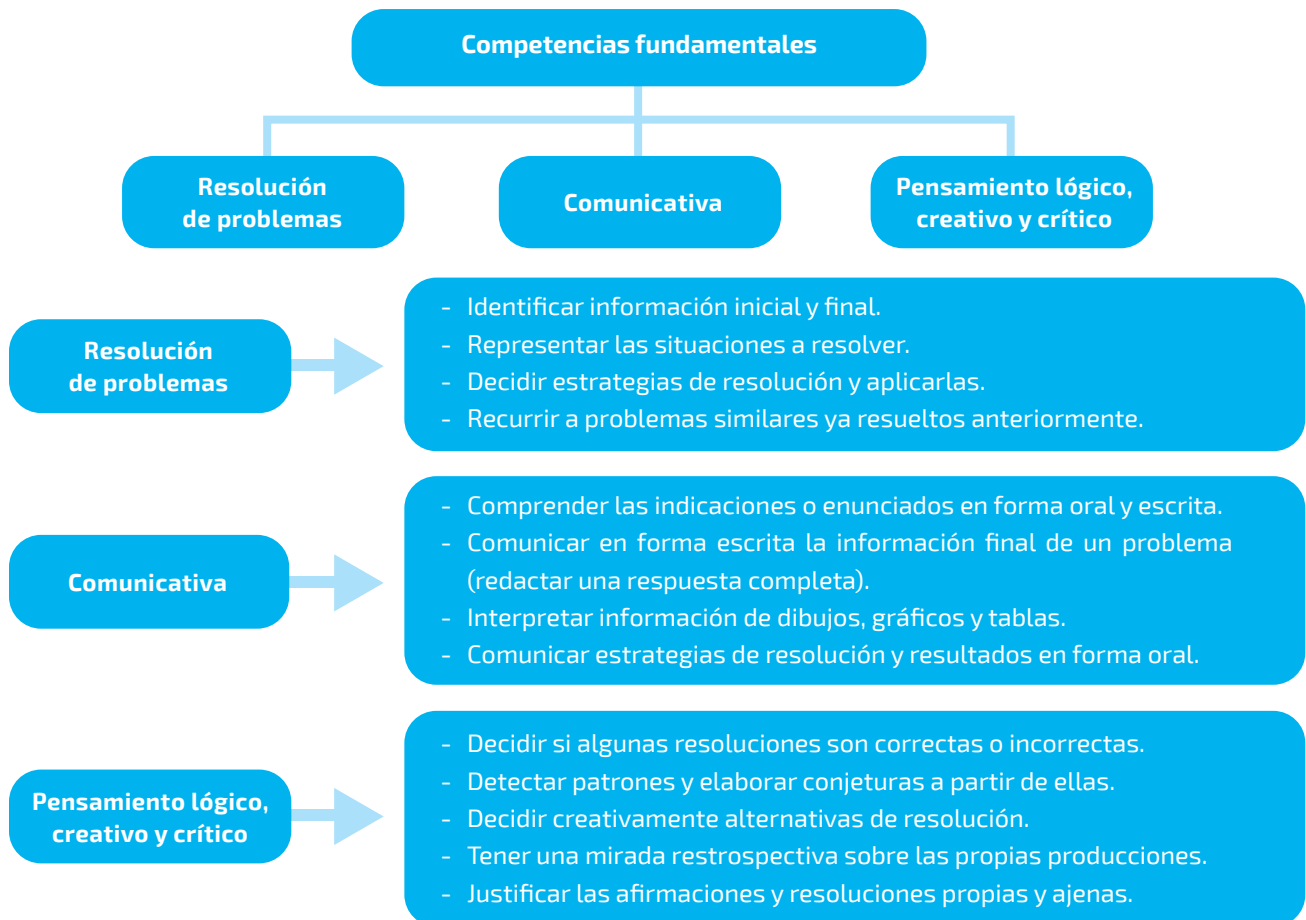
Competencias fundamentales

Resolución de problemas

Comunicativa

Pensamiento lógico, creativo y crítico

Resolución de problemas

- Identificar información inicial y final.
- Representar las situaciones a resolver.
- Decidir estrategias de resolución y aplicarlas.
- Recurrir a problemas similares ya resueltos anteriormente.

Comunicativa

- Comprender las indicaciones o enunciados en forma oral y escrita.
- Comunicar en forma escrita la información final de un problema (redactar una respuesta completa).
- Interpretar información de dibujos, gráficos y tablas.
- Comunicar estrategias de resolución y resultados en forma oral.

Pensamiento lógico, creativo y crítico

- Decidir si algunas resoluciones son correctas o incorrectas.
- Detectar patrones y elaborar conjeturas a partir de ellas.
- Decidir creativamente alternativas de resolución.
- Tener una mirada restrospectiva sobre las propias producciones.
- Justificar las afirmaciones y resoluciones propias y ajenas.